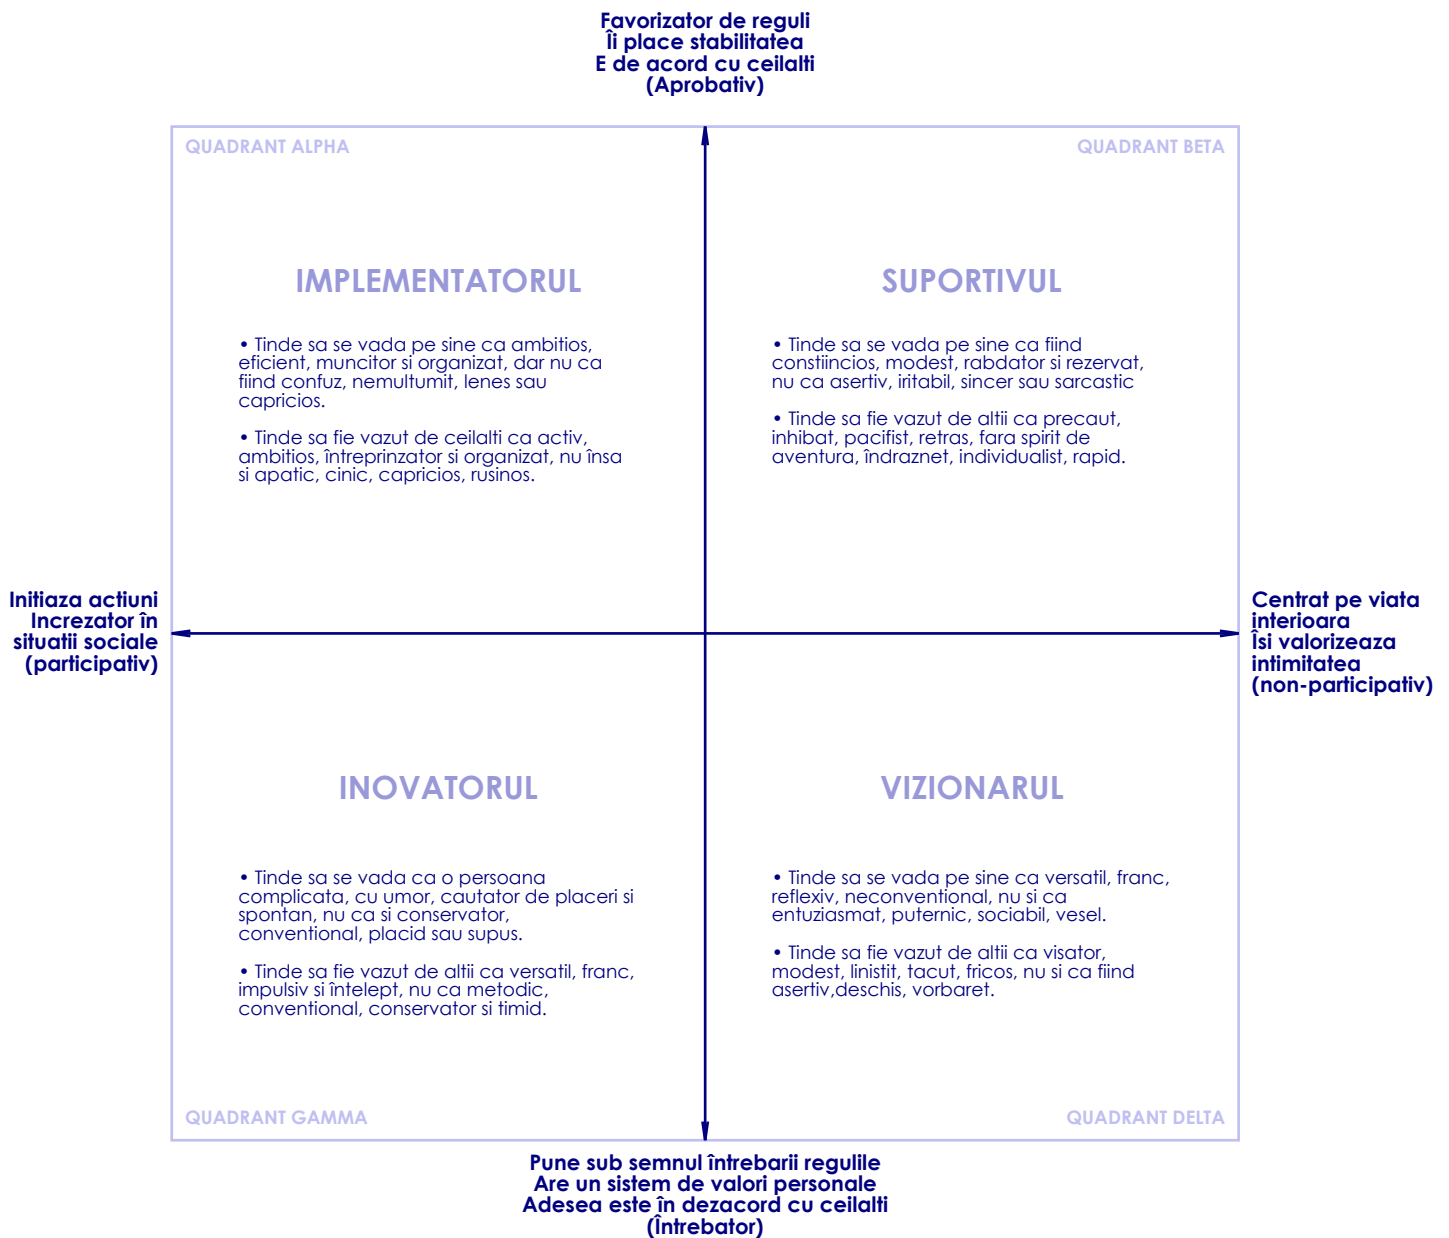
Favorizator de reguli
Îi place stabilitatea
E de acord cu ceilalti
(Aprobativ)

QUADRANT ALPHA

QUADRANT BETA

IMPLEMENTATORUL

• Tinde sa se vada pe sine ca ambitios, eficient, muncitor si organizat, dar nu ca fiind confuz, nemultumit, lenes sau capricios.

• Tinde sa fie vazut de ceilalti ca activ, ambitios, întreprinzator si organizat, nu însa si apatic, cinic, capricios, rusinos.

SUPORTIVUL

• Tinde sa se vada pe sine ca fiind constiincios, modest, rabdator si rezervat, nu ca asertiv, iritabil, sincer sau sarcastic

• Tinde sa fie vazut de altii ca precaut, inhibat, pacifist, retras, fara spirit de aventura, îndraznet, individualist, rapid.

Initiaza actiuni
Increzator în situatii sociale
(participativ)

Centrat pe viata interioara
Îsi valorizeaza intimitatea
(non-participativ)

INOVATORUL

• Tinde sa se vada ca o persoana complicata, cu umor, cautator de placeri si spontan, nu ca conservator, conventional, placid sau supus.

• Tinde sa fie vazut de altii ca versatil, franc, impulsiv si întelept, nu ca metodic, conventional, conservator si timid.

VIZIONARUL

• Tinde sa se vada pe sine ca versatil, franc, reflexiv, neconventional, nu si ca entuziasmat, puternic, sociabil, vesel.

• Tinde sa fie vazut de altii ca visator, modest, linistit, tacut, fricos, nu si ca fiind asertiv,deschis, vorbaret.

QUADRANT GAMMA

QUADRANT DELTA

Pune sub semnul întrebarii regulile
Are un sistem de valori personale
Adesea este în dezacord cu ceilalti
(Întrebator)